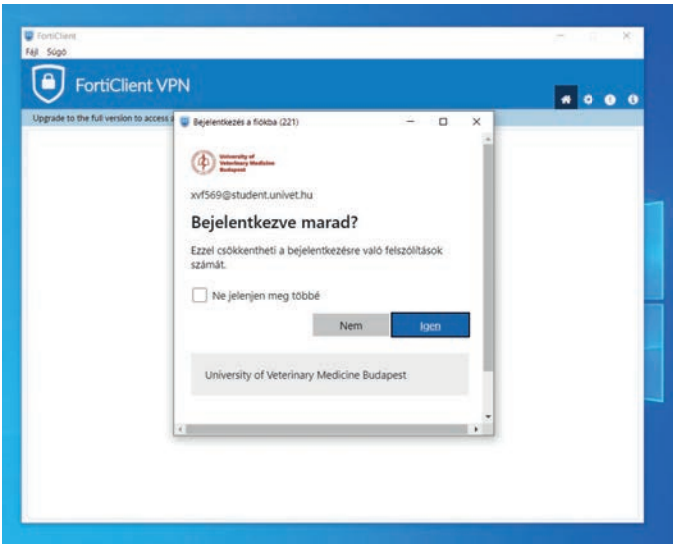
FortiClient
Fájl Súgó

FortiClient VPN

Upgrade to the full version to access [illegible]

Bejelentkezés a fiókba (221)

University of Veterinary Medicine Budapest

xvf569@student.univet.hu

Bejelentkezve marad?

Ezzel csökkentheti a bejelentkezésre való felszólítások számát.

Ne jelenjen meg többé

Nem

Igen

University of Veterinary Medicine Budapest